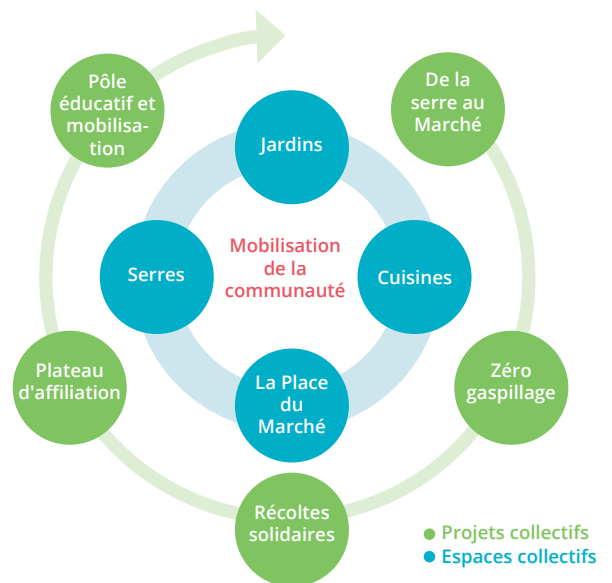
Pôle éducatif et mobilisation

De la serre au Marché

Jardins

Mobilisation de la communauté

Serres

Cuisines

Plateau d'affiliation

Zéro gaspillage

La Place du Marché

Récoltes solidaires

● Projets collectifs
● Espaces collectifs